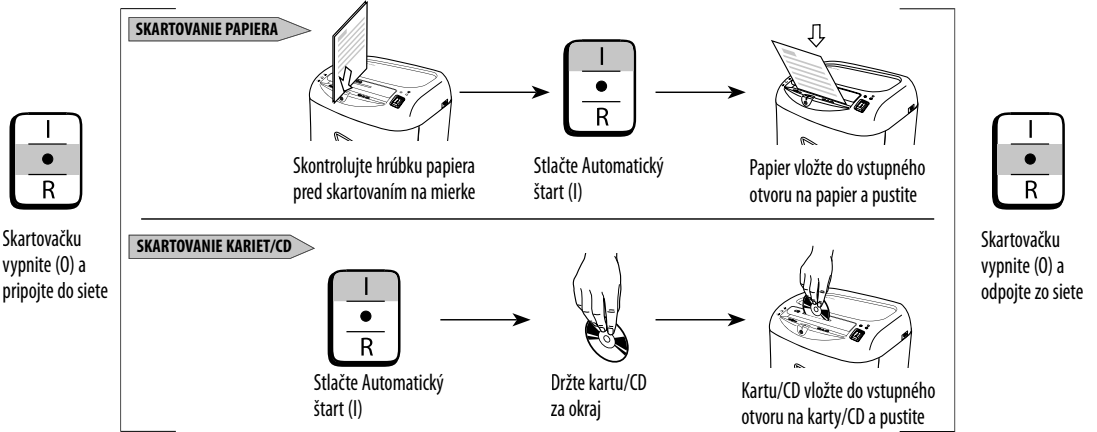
I
•
R

Skartovačku vypnite (0) a pripojte do siete

SKARTOVANIE PAPIERA

Skontrolujte hrúbku papiera pred skartovaním na mierke

I
•
R

Stlačte Automatický štart (I)

Papier vložte do vstupného otvoru na papier a pustite

SKARTOVANIE KARIET/CD

I
•
R

Stlačte Automatický štart (I)

Držte kartu/CD za okraj

Kartu/CD vložte do vstupného otvoru na karty/CD a pustite

I
•
R

Skartovačku vypnite (0) a odpojte zo siete